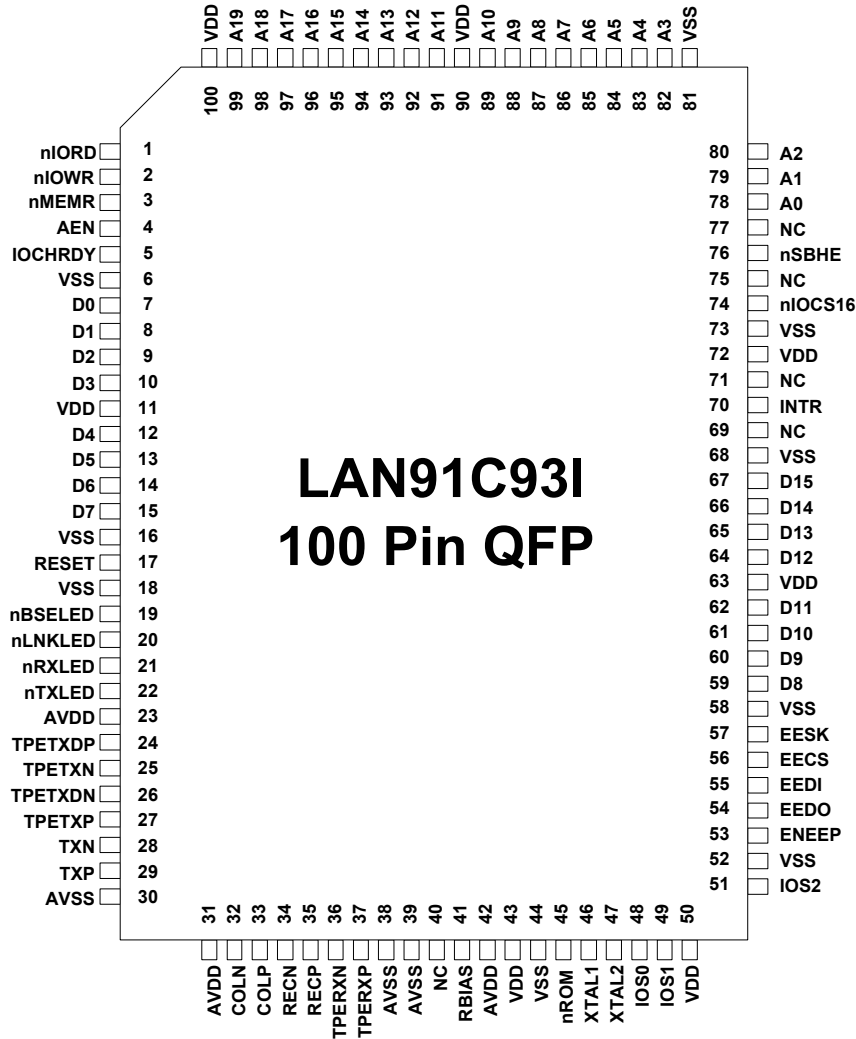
VDD A19 A18 A17 A16 A15 A14 A13 A12 A11 VDD A10 A9 A8 A7 A6 A5 A4 A3 VSS

100 99 98 97 96 95 94 93 92 91 90 89 88 87 86 85 84 83 82 81

nIORD 1
nIOWR 2
nMEMR 3
AEN 4
IOCHRDY 5
VSS 6
D0 7
D1 8
D2 9
D3 10
VDD 11
D4 12
D5 13
D6 14
D7 15
VSS 16
RESET 17
VSS 18
nBSELED 19
nLNKLED 20
nRXLED 21
nTXLED 22
AVDD 23
TPETXDP 24
TPETXN 25
TPETXDN 26
TPETXP 27
TXN 28
TXP 29
AVSS 30

LAN91C93I
100 Pin QFP

80 A2
79 A1
78 A0
77 NC
76 nSBHE
75 NC
74 nIOCS16
73 VSS
72 VDD
71 NC
70 INTR
69 NC
68 VSS
67 D15
66 D14
65 D13
64 D12
63 VDD
62 D11
61 D10
60 D9
59 D8
58 VSS
57 EESK
56 EECS
55 EEDI
54 EEDO
53 ENEEP
52 VSS
51 IOS2

31 32 33 34 35 36 37 38 39 40 41 42 43 44 45 46 47 48 49 50

AVDD COLN COLP RECN RECP TPERXN TPERXP AVSS AVSS NC RBIAS AVDD VDD VSS nROM XTAL1 XTAL2 IOS0 IOS1 VDD